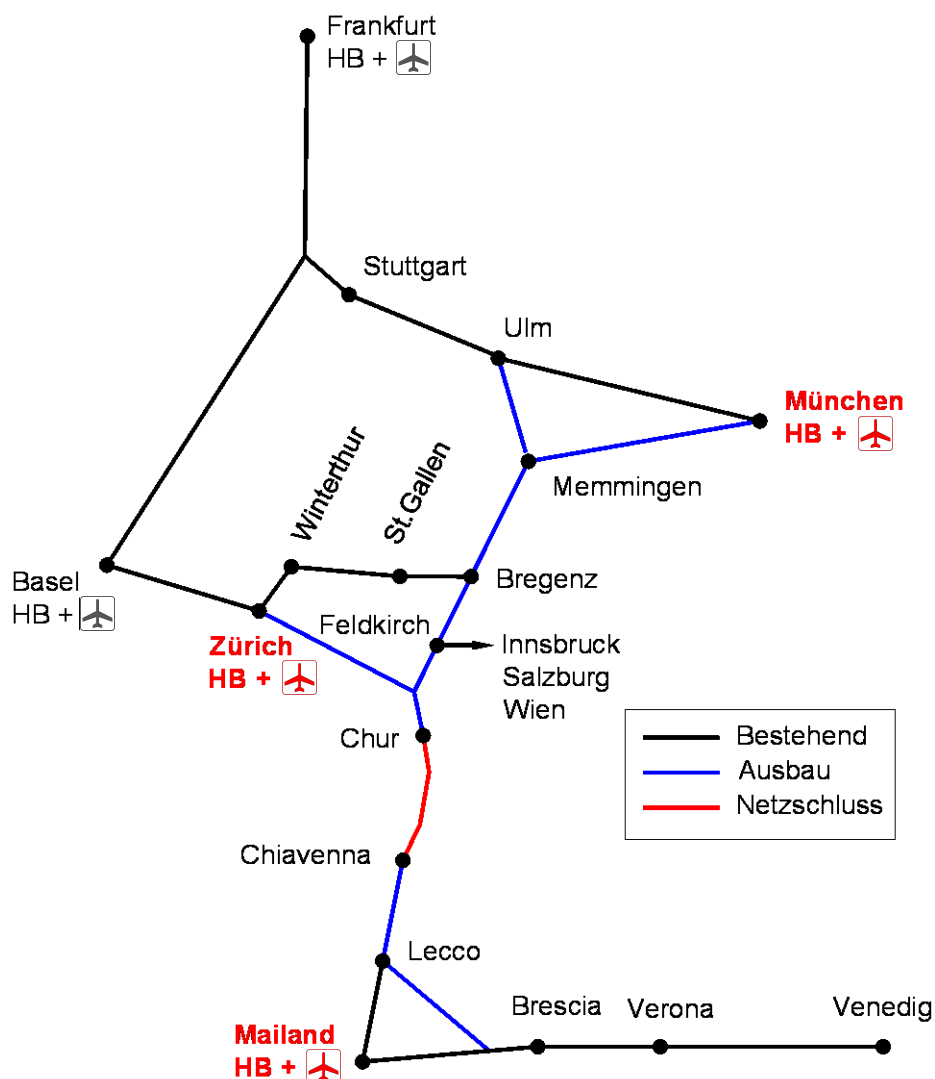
Frankfurt
HB +

Stuttgart

Ulm

München
HB +

Memmingen

Winterthur

St.Gallen

Basel
HB +

Bregenz

Zürich
HB +

Feldkirch

Innsbruck
Salzburg
Wien

Chur

| | |
|---|---|
| | Bestehend |
| | Ausbau |
| | Netzschluss |

Chiavenna

Lecco

Brescia

Verona

Venedig

Mailand
HB +